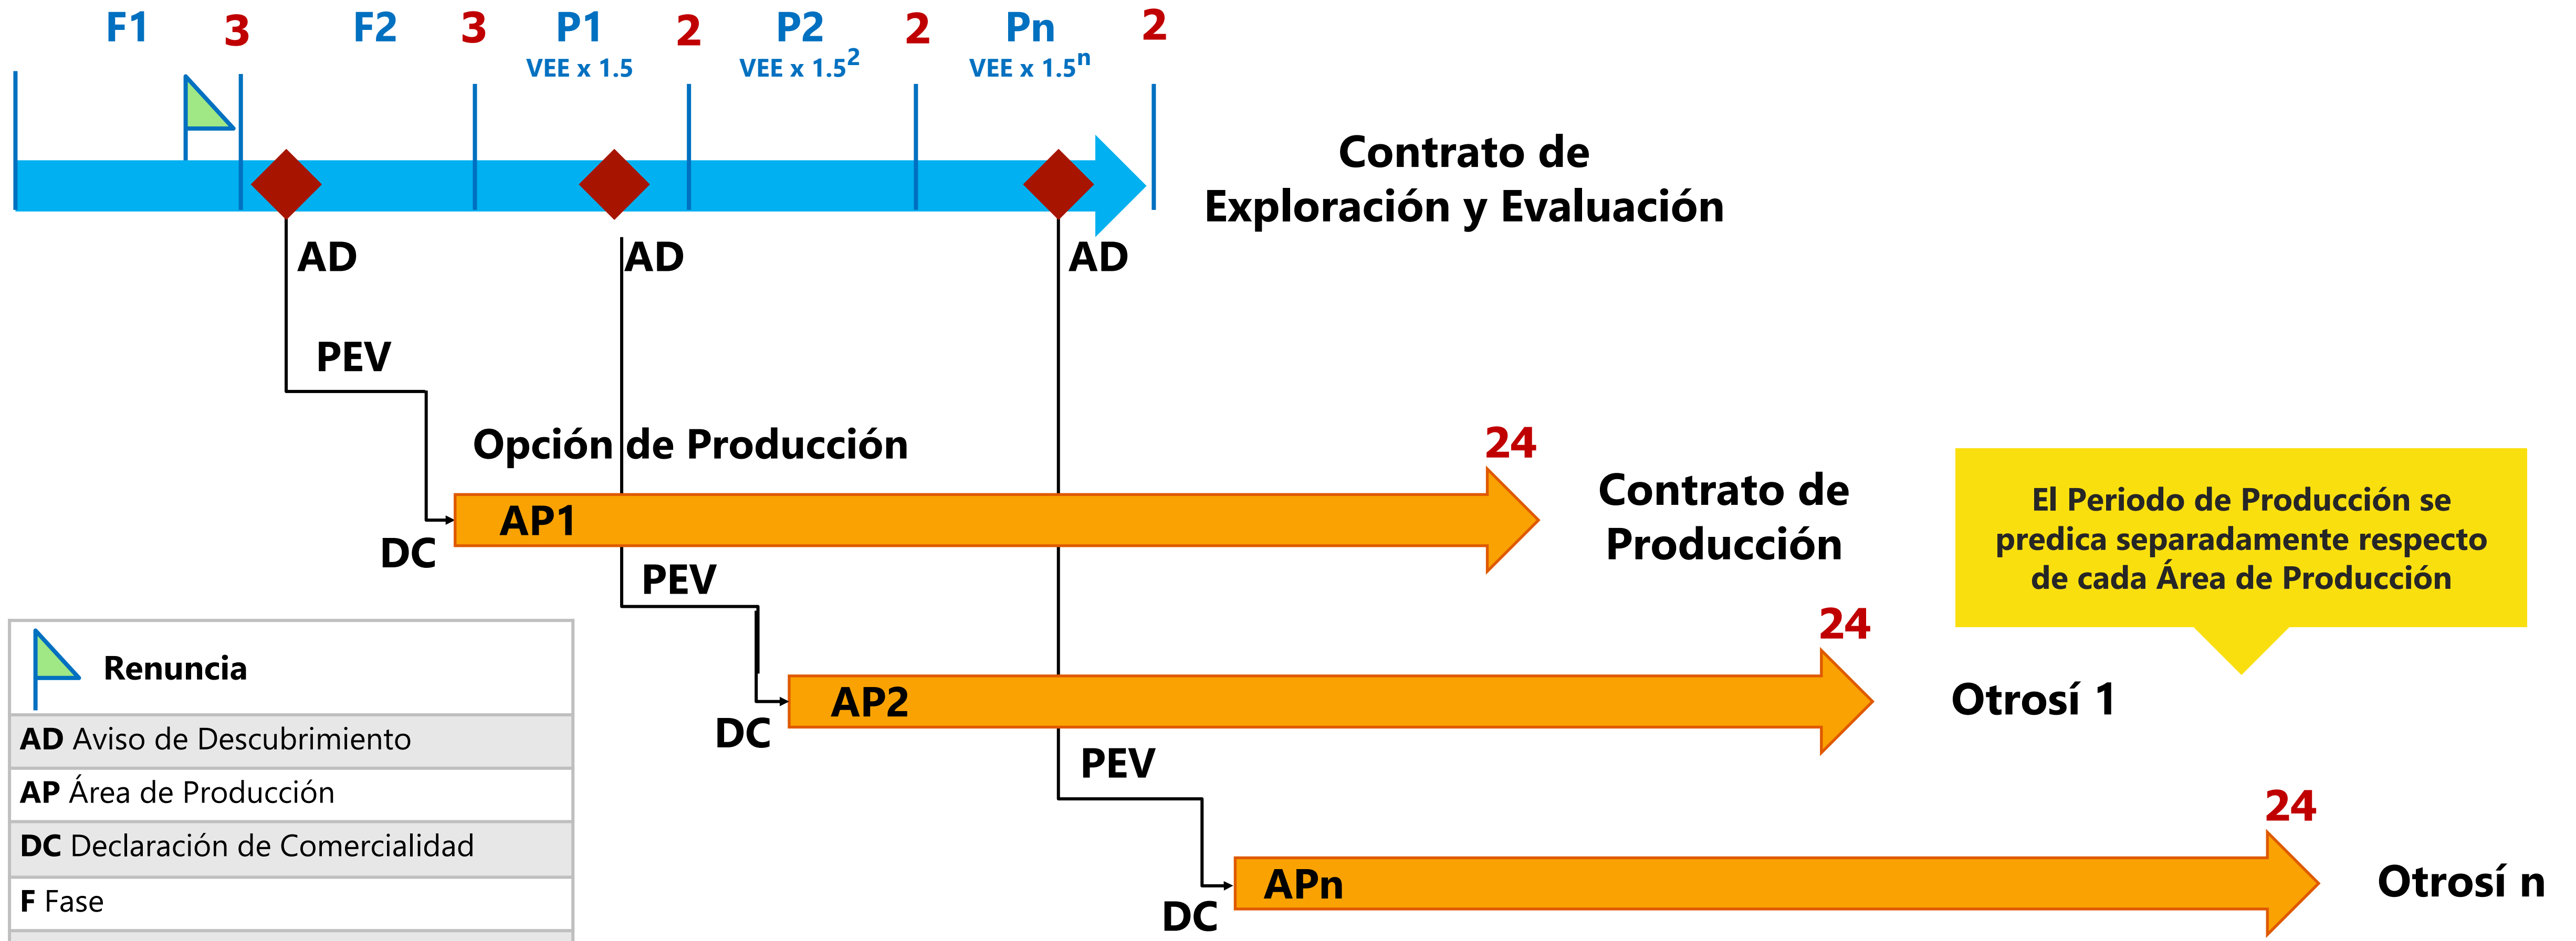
F1 3 F2 3 P1 VEE x 1.5 2 P2 VEE x $1.5^2$ 2 Pn VEE x $1.5^n$ 2

Contrato de Exploración y Evaluación

AD AD AD

PEV

Opción de Producción

24

AP1

DC

Contrato de Producción

El Periodo de Producción se predica separadamente respecto de cada Área de Producción

PEV

24

AP2

DC

Otrosí 1

PEV

24

APn

DC

Otrosí n

Renuncia

AD Aviso de Descubrimiento

AP Área de Producción

DC Declaración de Comercialidad

F Fase